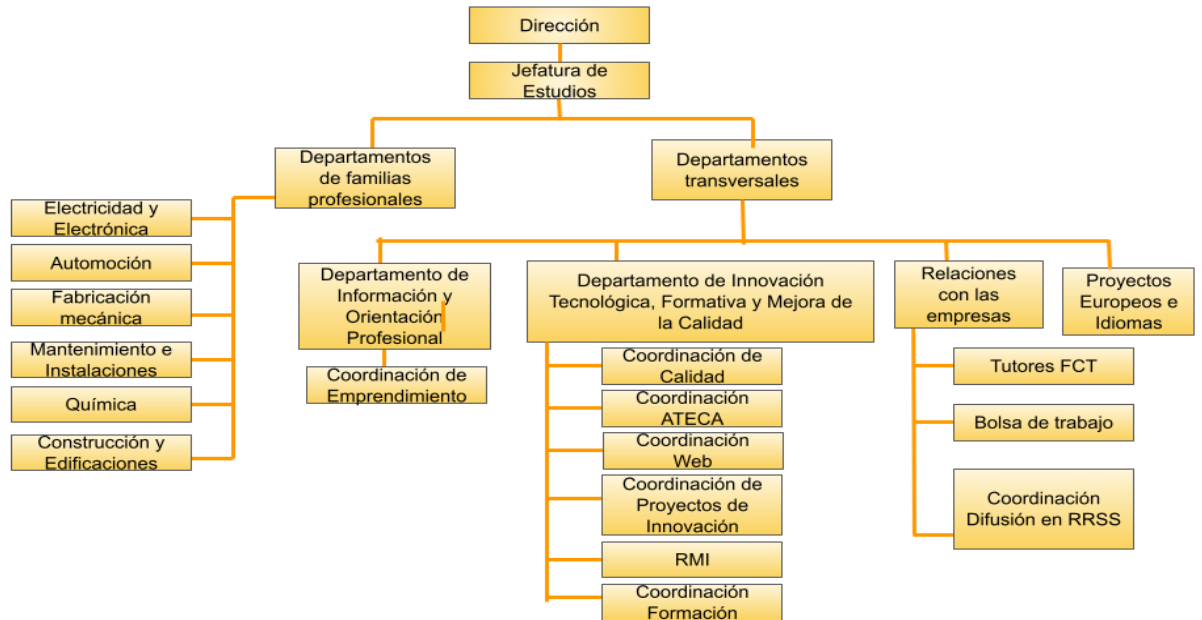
Dirección

Jefatura de Estudios

Departamentos de familias profesionales

Departamentos transversales

Electricidad y Electrónica

Automoción

Fabricación mecánica

Mantenimiento e Instalaciones

Química

Construcción y Edificaciones

Departamento de Información y Orientación Profesional

Coordinación de Emprendimiento

Departamento de Innovación Tecnológica, Formativa y Mejora de la Calidad

Coordinación de Calidad

Coordinación ATECA

Coordinación Web

Coordinación de Proyectos de Innovación

RMI

Coordinación Formación

Relaciones con las empresas

Tutores FCT

Bolsa de trabajo

Coordinación Difusión en RRSS

Proyectos Europeos e Idiomas